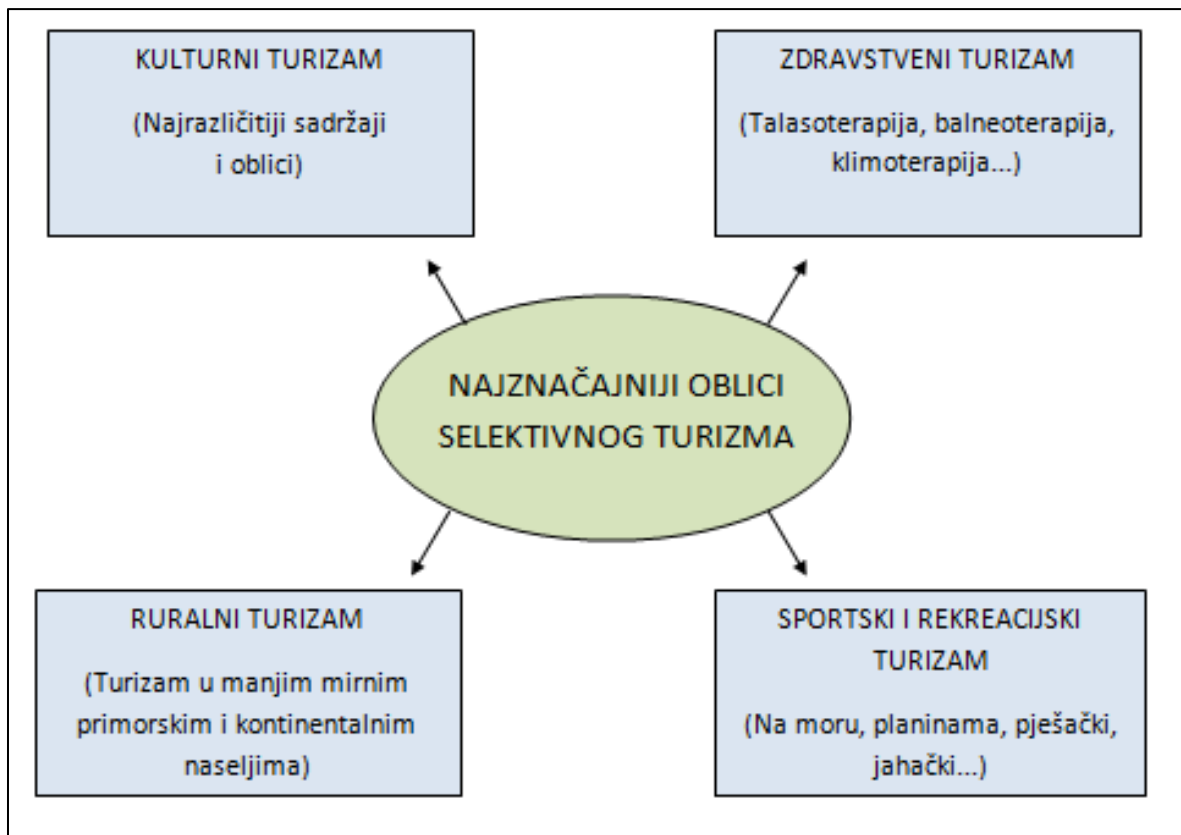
KULTURNI TURIZAM

(Najrazličitiji sadržaji i oblici)

ZDRAVSTVENI TURIZAM

(Talasoterapija, balneoterapija, klimoterapija...)

NAJZNAČAJNIJI OBLICI SELEKTIVNOG TURIZMA

RURALNI TURIZAM

(Turizam u manjim mirnim primorskim i kontinentalnim naseljima)

SPORTSKI I REKREACIJSKI TURIZAM

(Na moru, planinama, pješački, jahački...)